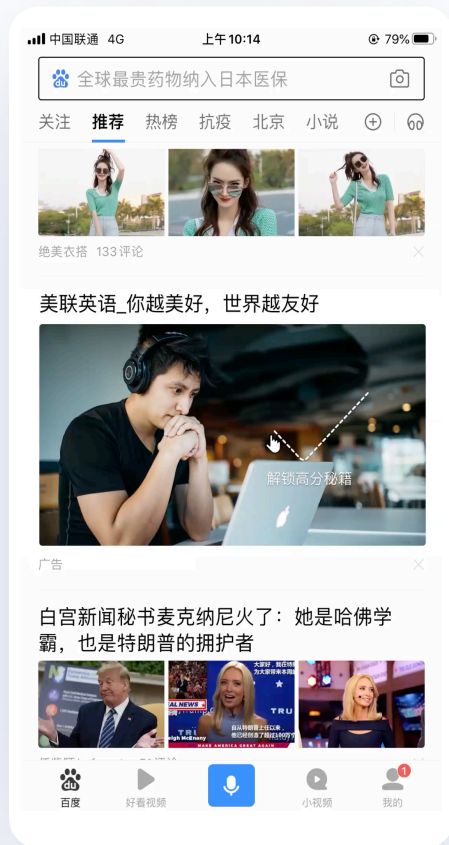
中国联通 4G 上午10:14 79%

全球最贵药物纳入日本医保

关注 推荐 热榜 抗疫 北京 小说

绝美衣搭 133评论

美联英语_你越美好，世界越友好

解锁高分秘籍

广告

白宫新闻秘书麦克纳尼火了：她是哈佛学霸，也是特朗普的拥护者

AL NEWS

TRU

MAKE AMERICA GREAT AGAIN

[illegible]

百度 好看视频 小视频 我的

1